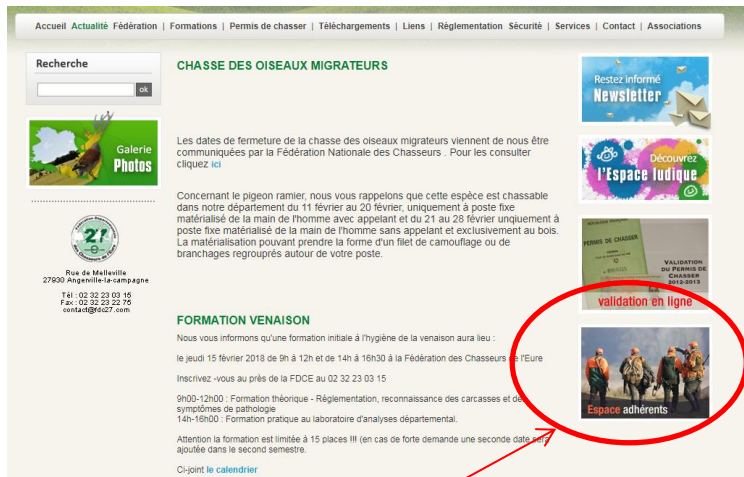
Accueil | Actualité | Fédération | Formations | Permis de chasser | Téléchargements | Liens | Réglementation | Sécurité | Services | Contact | Associations

Recherche

ok

Galerie Photos

27

Rue de Melleville
27930 Angerville-la-campagne

Tél : 02 32 23 03 15
Fax : 02 32 23 22 76
contact@fdc27.com

CHASSE DES OISEAUX MIGRATEURS

Les dates de fermeture de la chasse des oiseaux migrateurs viennent de nous être communiquées par la Fédération Nationale des Chasseurs . Pour les consulter cliquez ici

Concernant le pigeon ramier, nous vous rappelons que cette espèce est chassable dans notre département du 11 février au 20 février, uniquement à poste fixe matérialisé de la main de l'homme avec appelant et du 21 au 28 février uniquement à poste fixe matérialisé de la main de l'homme sans appelant et exclusivement au bois. La matérialisation pouvant prendre la forme d'un filet de camouflage ou de branchages regrouprés autour de votre poste.

FORMATION VENAISON

Nous vous informons qu'une formation initiale à l'hygiène de la venaison aura lieu :

le jeudi 15 février 2018 de 9h à 12h et de 14h à 16h30 à la Fédération des Chasseurs de l'Eure

Inscrivez -vous au près de la FDCE au 02 32 23 03 15

9h00-12h00 : Formation théorique - Réglementation, reconnaissance des carcasses et des symptômes de pathologie
14h-16h00 : Formation pratique au laboratoire d'analyses départemental.

Attention la formation est limitée à 15 places !!! (en cas de forte demande une seconde date sera ajoutée dans le second semestre.

Ci-joint le calendrier

Restez informé Newsletter

Découvrez l'Espace ludique

PERMIS DE CHASSER
VALIDATION DU PERMIS DE CHASSER 2012-2013
validation en ligne

Espace adhérents